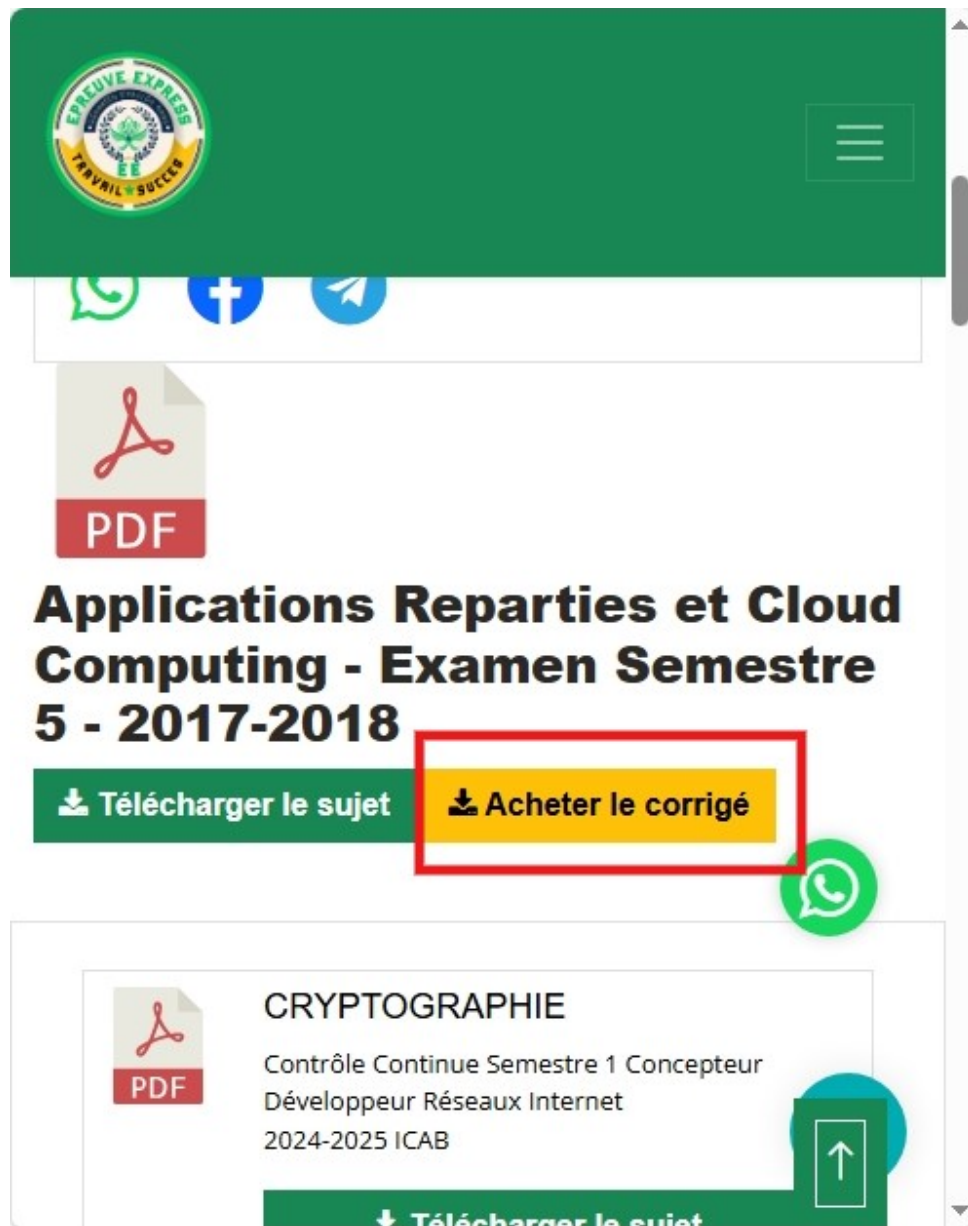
EPREUVE EXPRESS
EE
TRAVAIL SUCCES

PDF

Applications Reparties et Cloud Computing - Examen Semestre 5 - 2017-2018

Télécharger le sujet

Acheter le corrigé

PDF

CRYPTOGRAPHIE

Contrôle Continue Semestre 1 Concepteur Développeur Réseaux Internet
2024-2025 ICAB

Télécharger le sujet